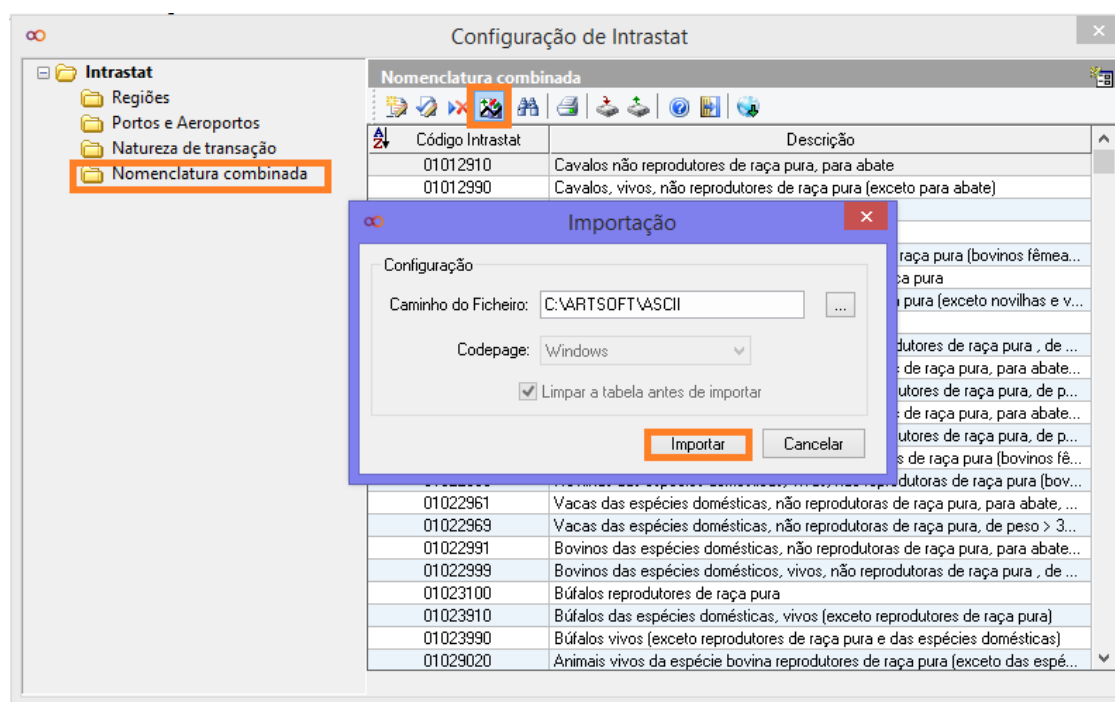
Configuração de Intrastat

Intrastat
Regiões
Portos e Aeroportos
Natureza de transação
Nomenclatura combinada

Nomenclatura combinada

| Código Intrastat | Descrição |
|---|---|
| 01012910 | Cavalos não reprodutores de raça pura, para abate |
| 01012990 | Cavalos, vivos, não reprodutores de raça pura (exceto para abate) |
| | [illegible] |
| | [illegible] |
| | raça pura (bovinos fêmea... |
| | ça pura |
| | pura (exceto novilhas e v... |
| | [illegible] |
| | dutores de raça pura , de ... |
| | de raça pura, para abate... |
| | utores de raça pura, de p... |
| | de raça pura, para abate... |
| | utores de raça pura, de p... |
| | s de raça pura (bovinos fê... |
| | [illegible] reprodutoras de raça pura (bov... |
| 01022961 | Vacas das espécies domésticas, não reprodutoras de raça pura, para abate, ... |
| 01022969 | Vacas das espécies domésticas, não reprodutoras de raça pura, de peso > 3... |
| 01022991 | Bovinos das espécies domésticas, não reprodutoras de raça pura, para abate... |
| 01022999 | Bovinos das espécies domésticas, vivos, não reprodutoras de raça pura , de ... |
| 01023100 | Búfalos reprodutores de raça pura |
| 01023910 | Búfalos das espécies domésticas, vivos (exceto reprodutores de raça pura) |
| 01023990 | Búfalos vivos (exceto reprodutores de raça pura e das espécies domésticas) |
| 01029020 | Animais vivos da espécie bovina reprodutores de raça pura (exceto das espé... |

Importação

Configuração
Caminho do Ficheiro: C:\ARTSOFT\ASCII ...
Codepage: Windows
Limpar a tabela antes de importar

Importar Cancelar